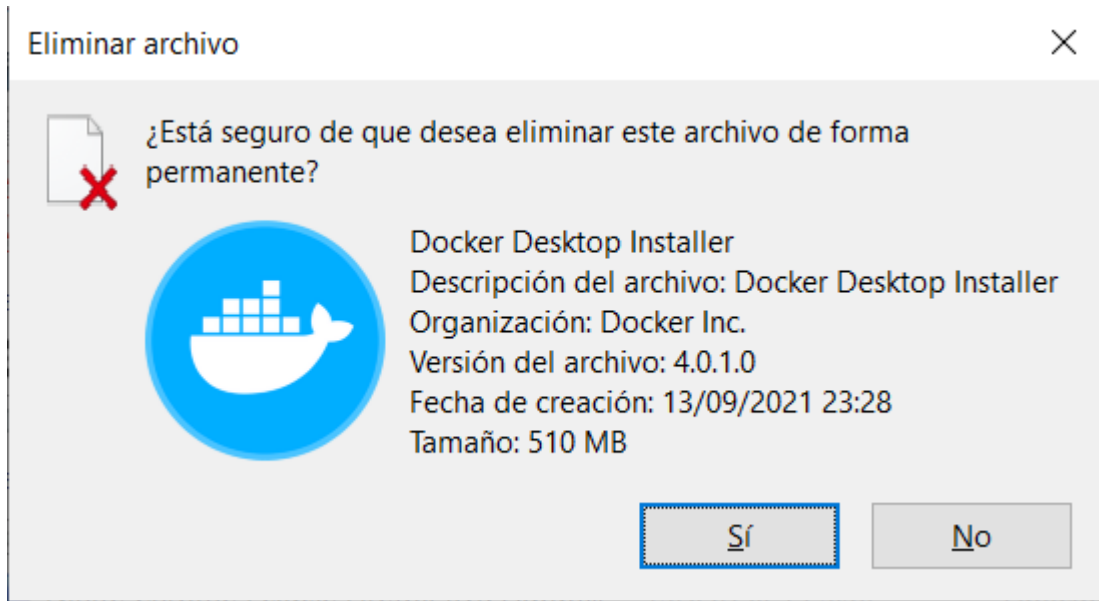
Eliminar archivo

¿Está seguro de que desea eliminar este archivo de forma permanente?

Docker Desktop Installer
Descripción del archivo: Docker Desktop Installer
Organización: Docker Inc.
Versión del archivo: 4.0.1.0
Fecha de creación: 13/09/2021 23:28
Tamaño: 510 MB

Sí

No